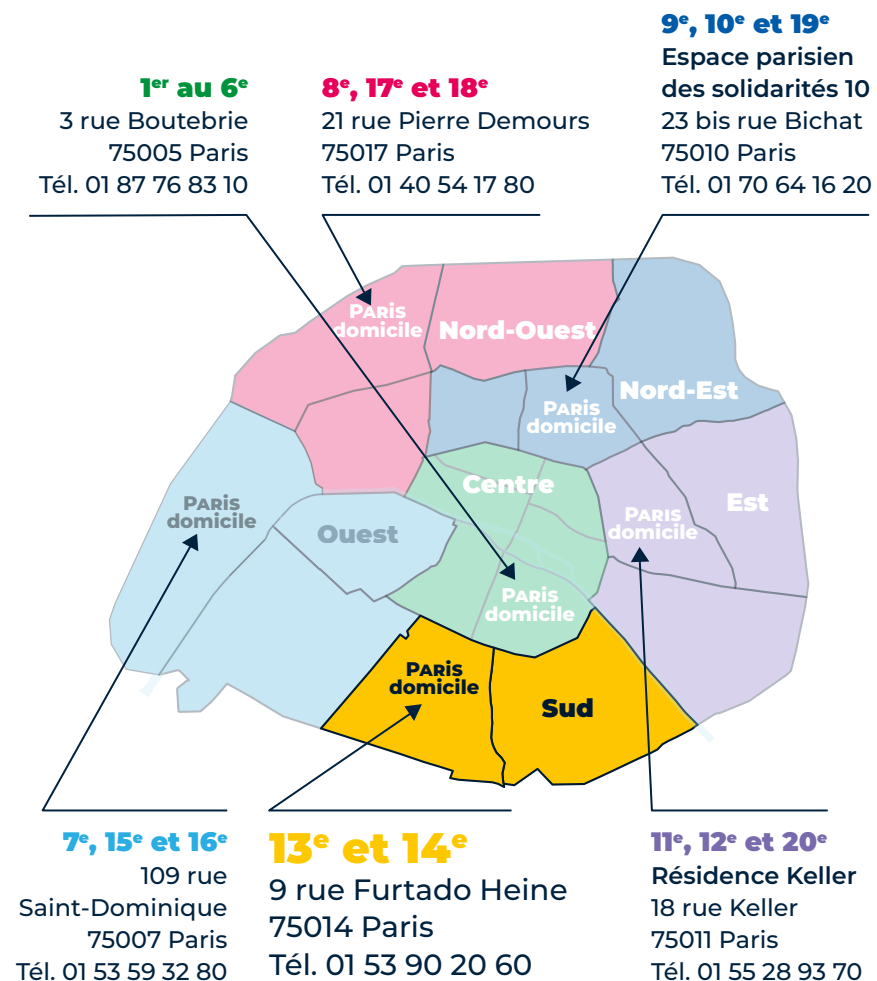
9$^e$, 10$^e$ et 19$^e$
Espace parisien des solidarités 10
23 bis rue Bichat
75010 Paris
Tél. 01 70 64 16 20

1$^{er}$ au 6$^e$
3 rue Boutebrie
75005 Paris
Tél. 01 87 76 83 10

8$^e$, 17$^e$ et 18$^e$
21 rue Pierre Demours
75017 Paris
Tél. 01 40 54 17 80

PARIS domicile
Nord-Ouest
PARIS domicile
Nord-Est
PARIS domicile
Centre
PARIS domicile
Est
Ouest
PARIS domicile
PARIS domicile
Sud

7$^e$, 15$^e$ et 16$^e$
109 rue Saint-Dominique
75007 Paris
Tél. 01 53 59 32 80

13$^e$ et 14$^e$
9 rue Furtado Heine
75014 Paris
Tél. 01 53 90 20 60

11$^e$, 12$^e$ et 20$^e$
Résidence Keller
18 rue Keller
75011 Paris
Tél. 01 55 28 93 70